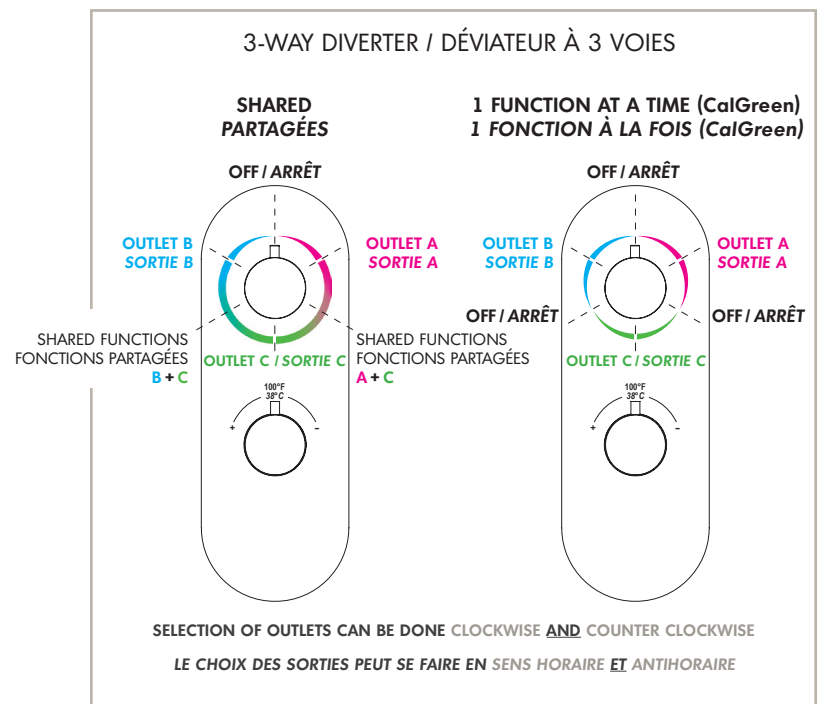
3-WAY DIVERTER / DÉVIATEUR À 3 VOIES

SHARED
PARTAGÉES

OFF / ARRÊT

OUTLET B
SORTIE B

OUTLET A
SORTIE A

SHARED FUNCTIONS
FONCTIONS PARTAGÉES
B + C

OUTLET C / SORTIE C

SHARED FUNCTIONS
FONCTIONS PARTAGÉES
A + C

100°F
38°C
+ –

1 FUNCTION AT A TIME (CalGreen)
1 FONCTION À LA FOIS (CalGreen)

OFF / ARRÊT

OUTLET B
SORTIE B

OUTLET A
SORTIE A

OFF / ARRÊT

OFF / ARRÊT

OUTLET C / SORTIE C

100°F
38°C
+ –

SELECTION OF OUTLETS CAN BE DONE CLOCKWISE AND COUNTER CLOCKWISE

LE CHOIX DES SORTIES PEUT SE FAIRE EN SENS HORAIRE ET ANTIHORAIRE